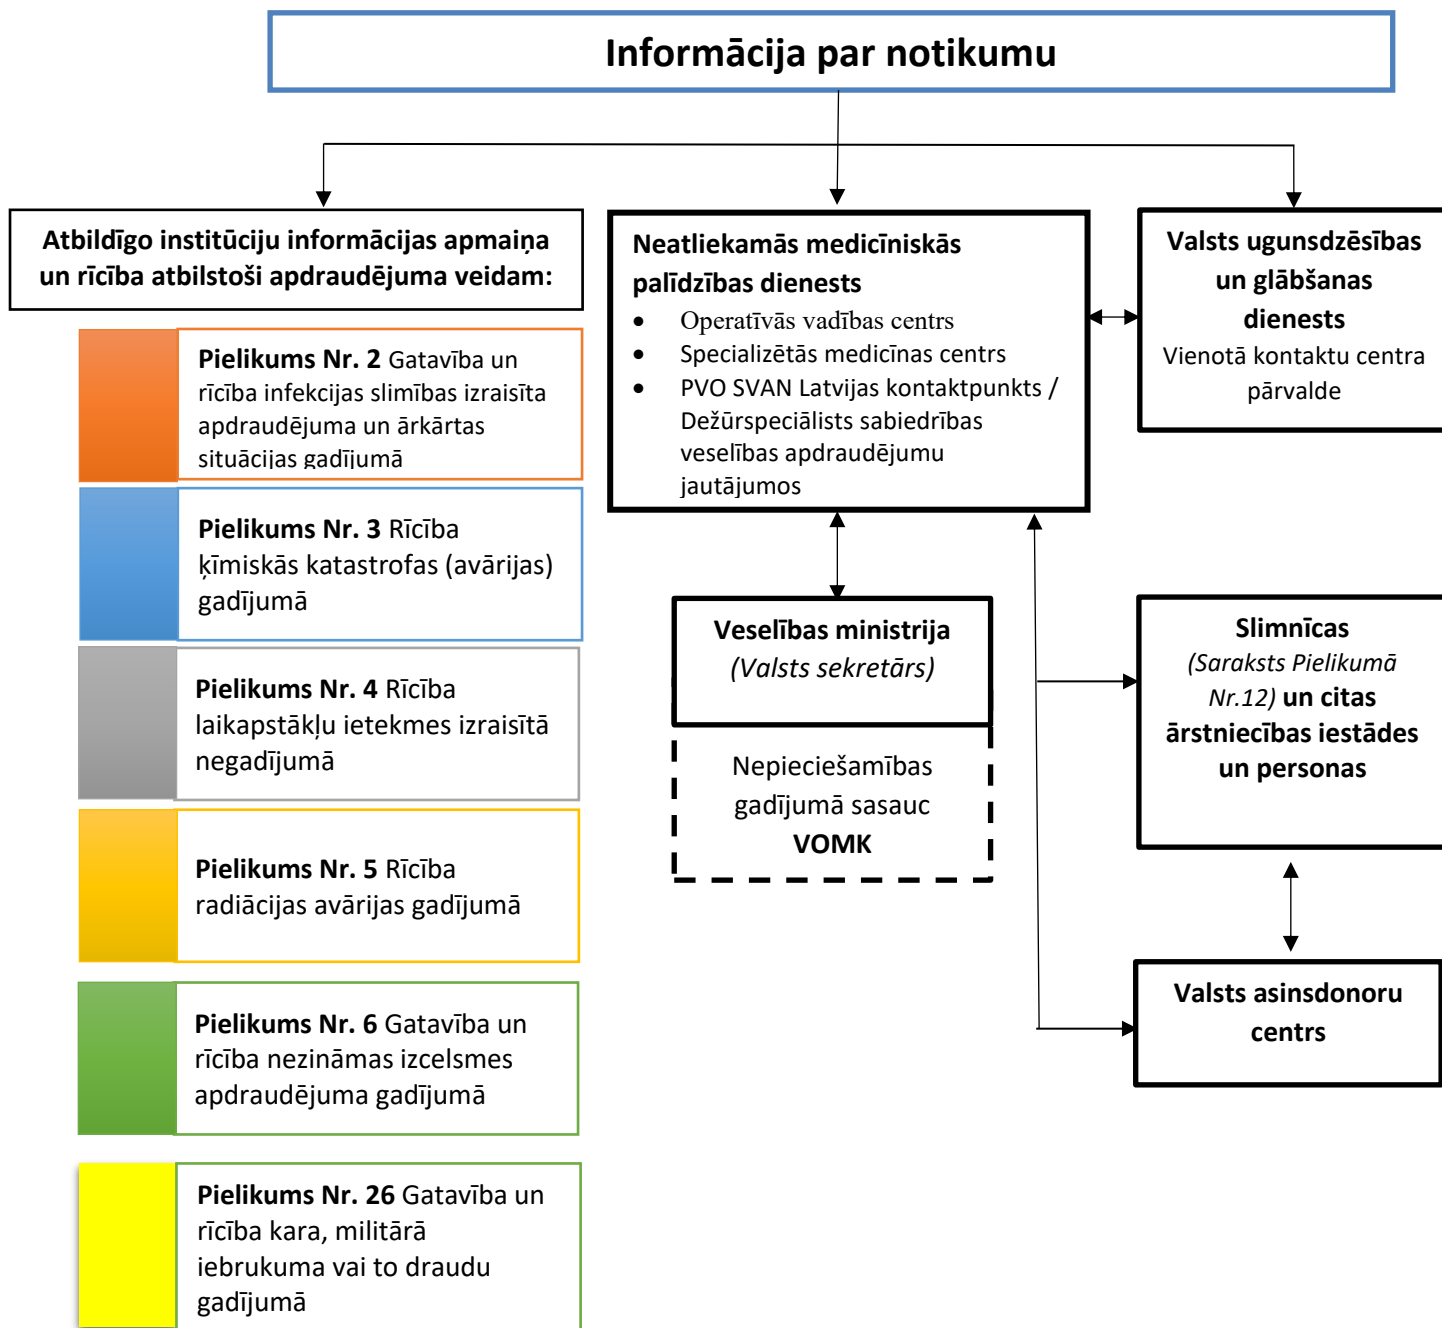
Informācija par notikumu

Atbildīgo institūciju informācijas apmaiņa un rīcība atbilstoši apdraudējuma veidam:

Pielikums Nr. 2 Gatavība un rīcība infekcijas slimības izraisīta apdraudējuma un ārkārtas situācijas gadījumā

Pielikums Nr. 3 Rīcība ķīmiskās katastrofas (avārijas) gadījumā

Pielikums Nr. 4 Rīcība laikapstākļu ietekmes izraisītā negadījumā

Pielikums Nr. 5 Rīcība radiācijas avārijas gadījumā

Pielikums Nr. 6 Gatavība un rīcība nezināmas izcelsmes apdraudējuma gadījumā

Pielikums Nr. 26 Gatavība un rīcība kara, militārā iebrukuma vai to draudu gadījumā

Neatliekamās medicīniskās palīdzības dienests
- Operatīvās vadības centrs
- Specializētās medicīnas centrs
- PVO SVAN Latvijas kontaktpunkts / Dežūrspeciālists sabiedrības veselības apdraudējumu jautājumos

Valsts ugunsdzēsības un glābšanas dienests
Vienotā kontaktu centra pārvalde

Veselības ministrija
(Valsts sekretārs)

Nepieciešamības gadījumā sasauc VOMK

Slimnīcas
(Saraksts Pielikumā Nr.12) un citas ārstniecības iestādes un personas

Valsts asinsdonoru centrs